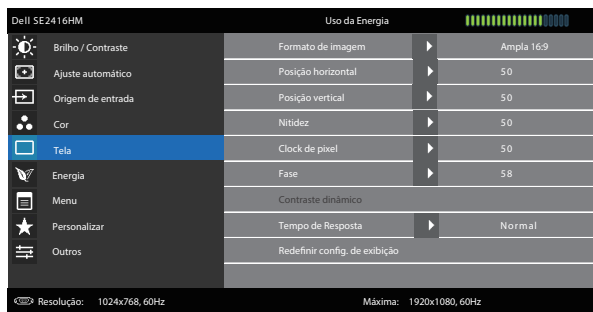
Dell SE2416HM

Uso da Energia

Brilho / Contraste
Ajuste automático
Origem de entrada
Cor
Tela
Energia
Menu
Personalizar
Outros

| | |
|---|---|
| Formato de imagem | Ampla 16:9 |
| Posição horizontal | 50 |
| Posição vertical | 50 |
| Nitidez | 50 |
| Clock de pixel | 50 |
| Fase | 58 |
| Contraste dinâmico | |
| Tempo de Resposta | Normal |
| Redefinir config. de exibição | |

Resolução: 1024x768, 60Hz

Máxima: 1920x1080, 60Hz